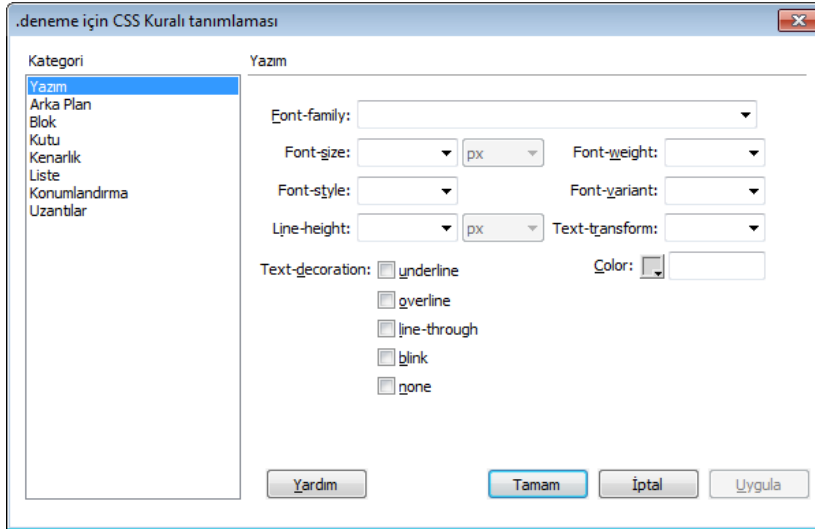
.deneme için CSS Kuralı tanımlaması

Kategori

Yazım
Arka Plan
Blok
Kutu
Kenarlık
Liste
Konumlandırma
Uzantılar

Yazım

Font-family:

Font-size: px

Font-weight:

Font-style:

Font-variant:

Line-height: px

Text-transform:

Text-decoration: underline

overline

line-through

blink

none

Color:

Yardım

Tamam

İptal

Uygula